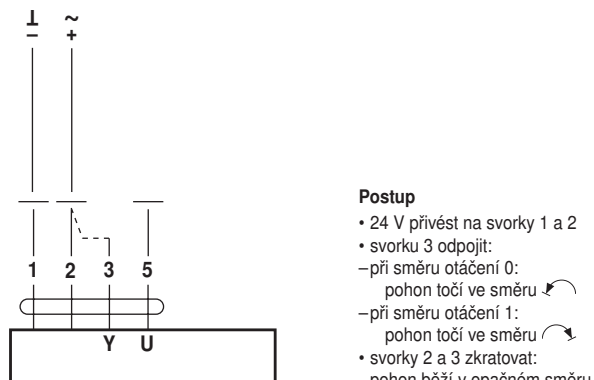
$\perp$
–
~
+

1 2 3 5

Y U

**Postup**
• 24 V přivést na svorky 1 a 2
• svorku 3 odpojit:
–při směru otáčení 0:
pohon točí ve směru
–při směru otáčení 1:
pohon točí ve směru
• svorky 2 a 3 zkratovat:
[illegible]